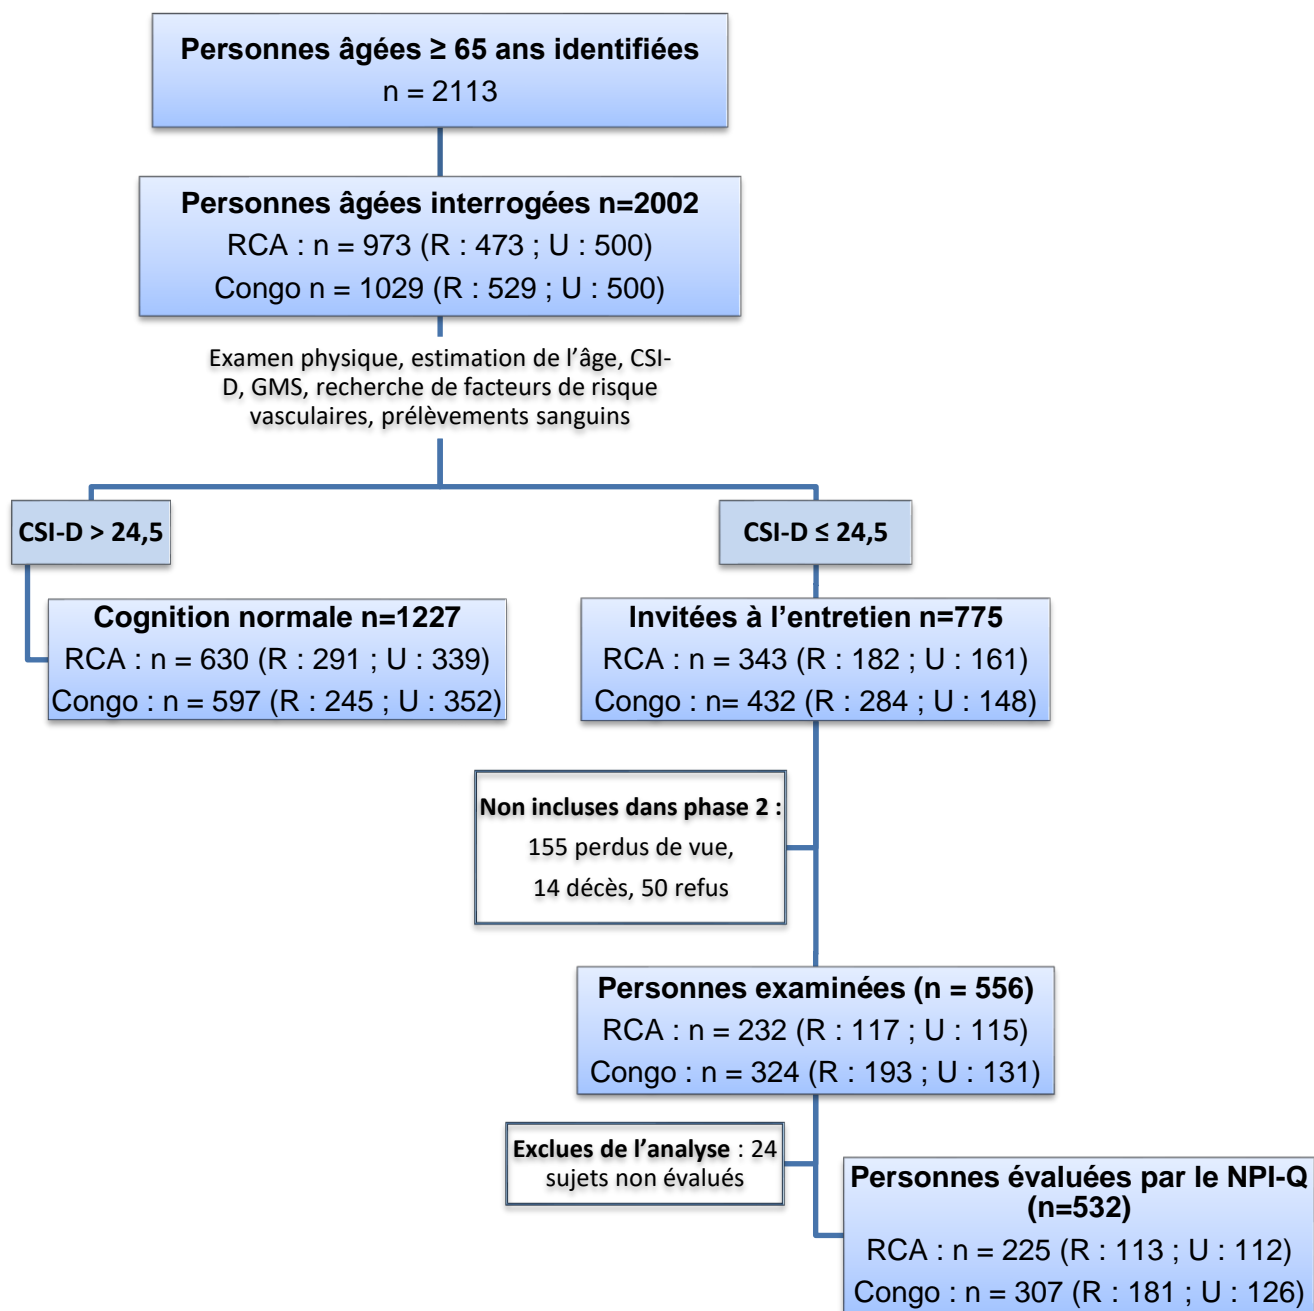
Personnes âgées ≥ 65 ans identifiées
n = 2113

Personnes âgées interrogées n=2002
RCA : n = 973 (R : 473 ; U : 500)
Congo n = 1029 (R : 529 ; U : 500)

Examen physique, estimation de l'âge, CSI-D, GMS, recherche de facteurs de risque vasculaires, prélèvements sanguins

CSI-D > 24,5

CSI-D ≤ 24,5

Cognition normale n=1227
RCA : n = 630 (R : 291 ; U : 339)
Congo : n = 597 (R : 245 ; U : 352)

Invitées à l'entretien n=775
RCA : n = 343 (R : 182 ; U : 161)
Congo : n= 432 (R : 284 ; U : 148)

Non incluses dans phase 2 :
155 perdus de vue,
14 décès, 50 refus

Personnes examinées (n = 556)
RCA : n = 232 (R : 117 ; U : 115)
Congo : n = 324 (R : 193 ; U : 131)

Exclues de l'analyse : 24 sujets non évalués

Personnes évaluées par le NPI-Q (n=532)
RCA : n = 225 (R : 113 ; U : 112)
Congo : n = 307 (R : 181 ; U : 126)